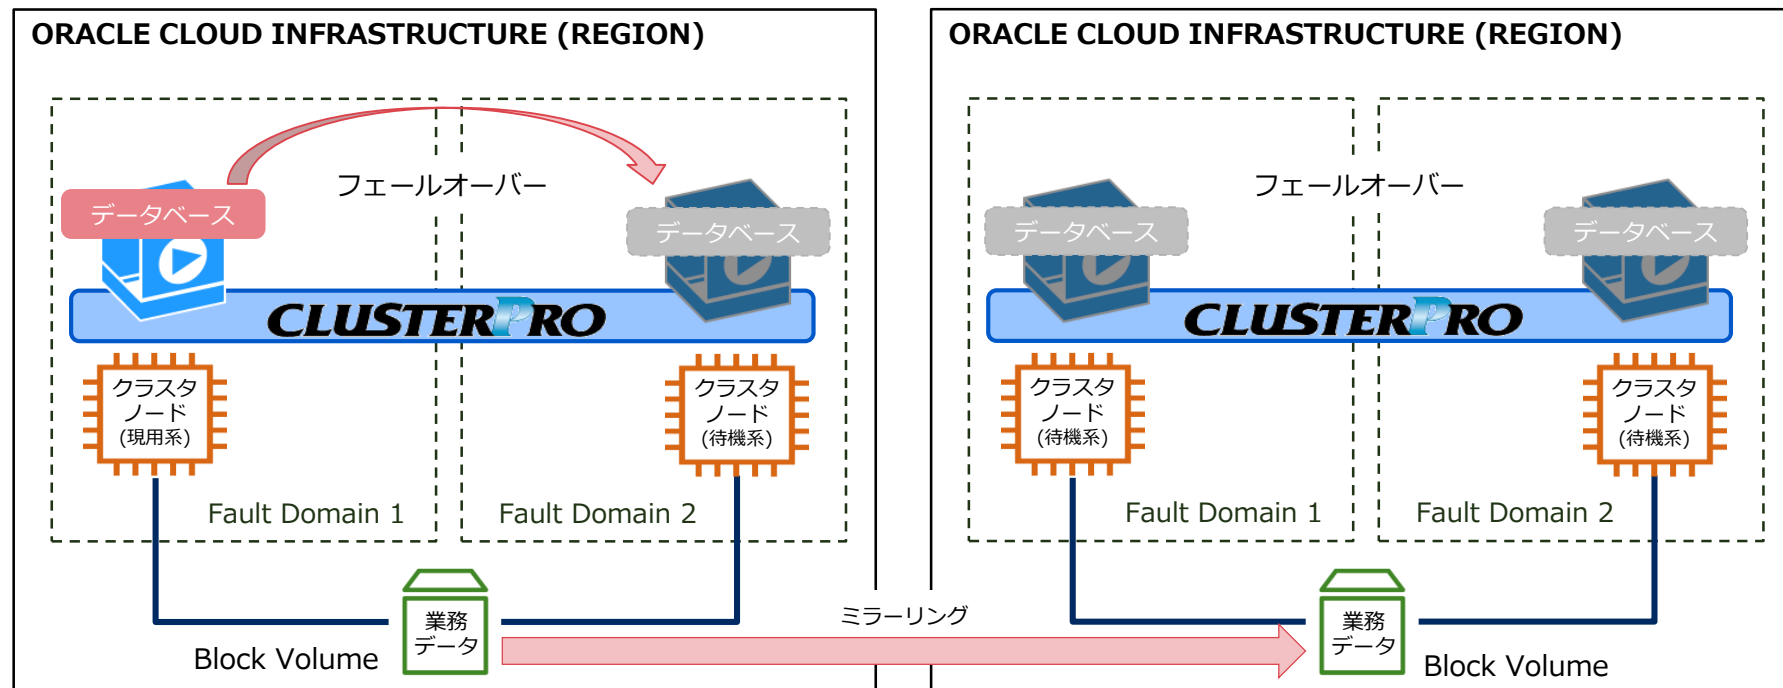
ORACLE CLOUD INFRASTRUCTURE (REGION)

フェールオーバー

データベース

データベース

CLUSTERPRO

クラスタノード（現用系）

クラスタノード（待機系）

Fault Domain 1

Fault Domain 2

業務データ

Block Volume

ミラーリング

ORACLE CLOUD INFRASTRUCTURE (REGION)

フェールオーバー

データベース

データベース

CLUSTERPRO

クラスタノード（待機系）

クラスタノード（待機系）

Fault Domain 1

Fault Domain 2

業務データ

Block Volume